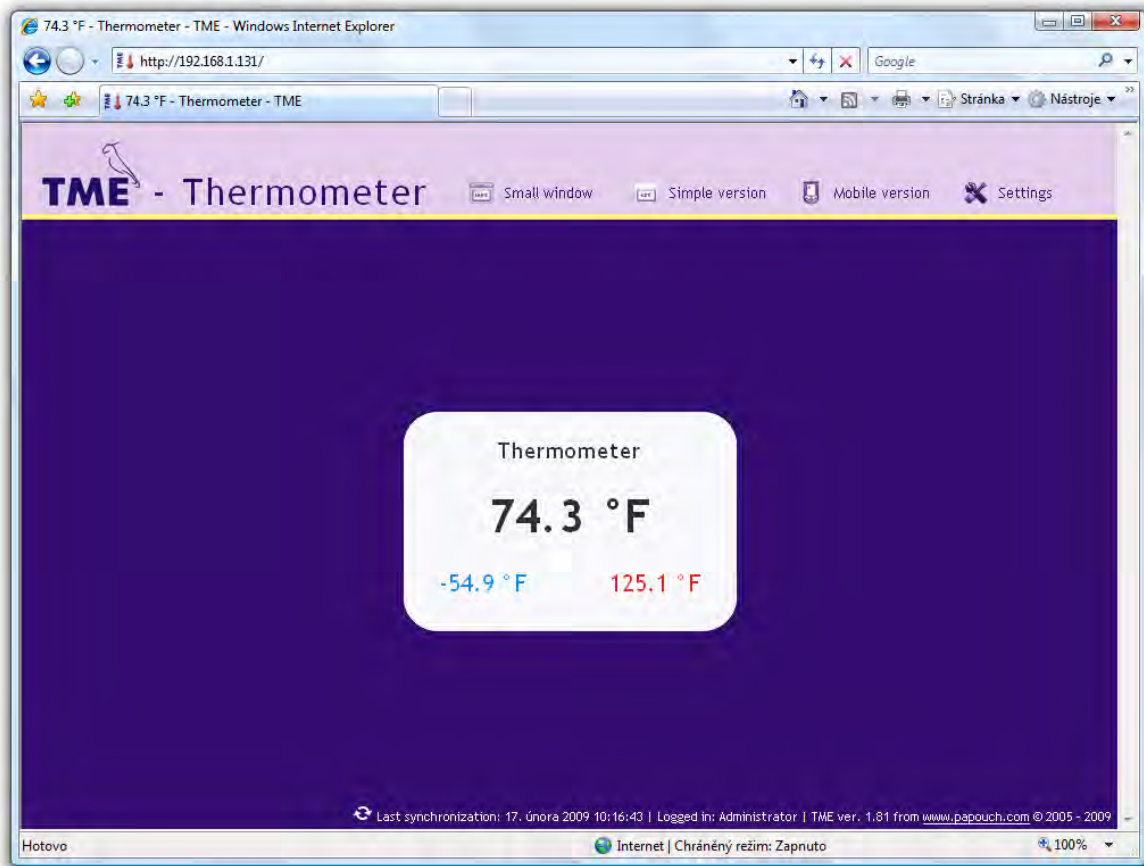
74.3 °F - Thermometer - TME - Windows Internet Explorer

http://192.168.1.131/

Google

74.3 °F - Thermometer - TME

Stránka ▾ Nástroje ▾

TME - Thermometer

Small window Simple version Mobile version Settings

Thermometer

74.3 °F

-54.9 °F 125.1 °F

Last synchronization: 17. února 2009 10:16:43 | Logged in: Administrator | TME ver. 1.81 from www.papouch.com © 2005 - 2009

Hotovo

Internet | Chráněný režim: Zapnuto

100%